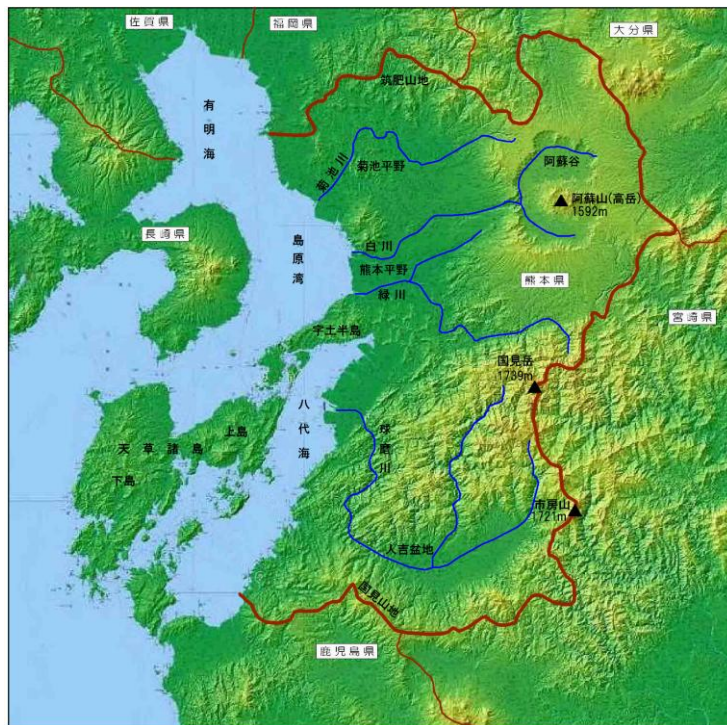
佐賀県
福岡県
大分県
筑肥山地
有明海
菊池川
菊池平野
阿蘇谷
阿蘇山(高岳)
1592m
長崎県
島原湾
白川
熊本平野
緑川
熊本県
宮崎県
宇土半島
国見岳
1739m
八代海
上島
天草諸島
球磨川
下島
市房山
1721m
人吉盆地
国見山地
鹿児島県